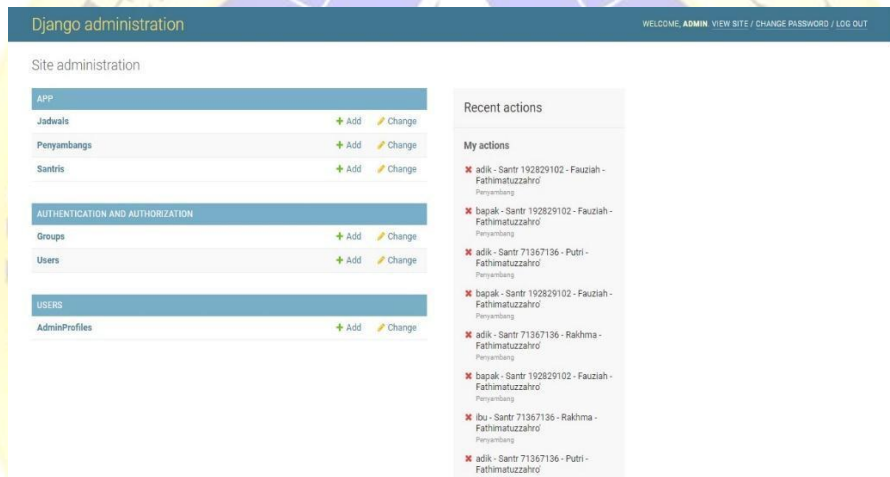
Django administration

WELCOME, ADMIN. VIEW SITE / CHANGE PASSWORD / LOG OUT

Site administration

| APP | | |
|---|---|---|
| Jadwals | + Add | Change |
| Penyambangs | + Add | Change |
| Santris | + Add | Change |

| AUTHENTICATION AND AUTHORIZATION | | |
|---|---|---|
| Groups | + Add | Change |
| Users | + Add | Change |

| USERS | | |
|---|---|---|
| AdminProfiles | + Add | Change |

Recent actions

My actions

✖ adik - Santr 192829102 - Fauziah - Fathimatuzzahro'
Penyambang

✖ bapak - Santr 192829102 - Fauziah - Fathimatuzzahro'
Penyambang

✖ adik - Santr 71367136 - Putri - Fathimatuzzahro'
Penyambang

✖ bapak - Santr 192829102 - Fauziah - Fathimatuzzahro'
Penyambang

✖ adik - Santr 71367136 - Rakhma - Fathimatuzzahro'
Penyambang

✖ bapak - Santr 192829102 - Fauziah - Fathimatuzzahro'
Penyambang

✖ ibu - Santr 71367136 - Rakhma - Fathimatuzzahro'
Penyambang

✖ adik - Santr 71367136 - Putri - Fathimatuzzahro'